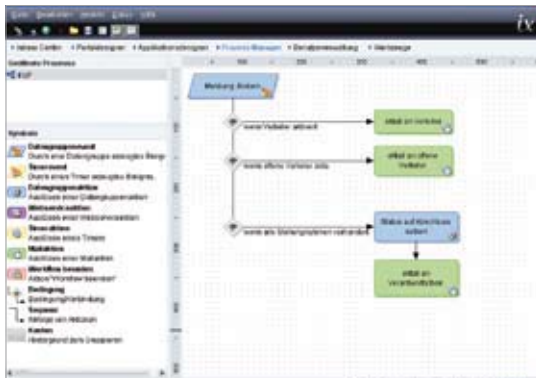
Datei Bearbeiten Ansicht Extras Hilfe

ix

Admin Zentrum • Portaldesigner • Applikationsdesigner • Prozess-Manager • Benutzerverwaltung • Werkzeuge

Geöffnete Prozesse

KVP

Symbole

Datengruppenevent
Durch einen Datengruppe erzeugtes Ereignis

Timerevent
Durch einen Timer erzeugtes Ereignis

Datengruppenaktion
Aktionen einer Datengruppenaktion

Aktion
Aktionen einer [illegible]

Timeraktion
Aktionen eines Timers

Mailaktion
Aktionen einer Mailaktion

Workflow beenden
Aktion "Workflow beenden"

Bedingung
Bedingung/Verbindung

Sequenz
Aktionen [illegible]

Kasten
Hintergrund zum Gruppieren

100 200 300 400 500

Meldung Ändern

wenn Verteiler aktiviert

eMail an Verteiler

wenn offene Vorfälle sind

eMail an offene Vorfälle

wenn ein Statusergebnis vorhanden

Status auf Abschluss setzen

eMail an Verantwortlichen